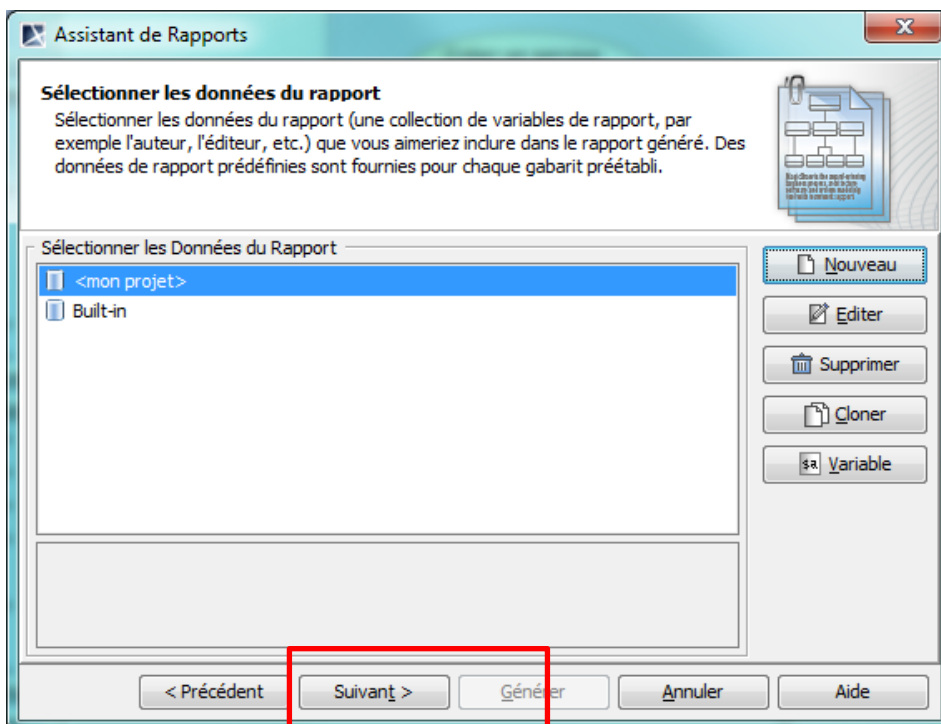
Assistant de Rapports

Sélectionner les données du rapport
Sélectionner les données du rapport (une collection de variables de rapport, par exemple l'auteur, l'éditeur, etc.) que vous aimeriez inclure dans le rapport généré. Des données de rapport prédéfinies sont fournies pour chaque gabarit préétabli.

Sélectionner les Données du Rapport
<mon projet>
Built-in

Nouveau
Editer
Supprimer
Cloner
Variable

< Précédent
Suivant >
Générer
Annuler
Aide